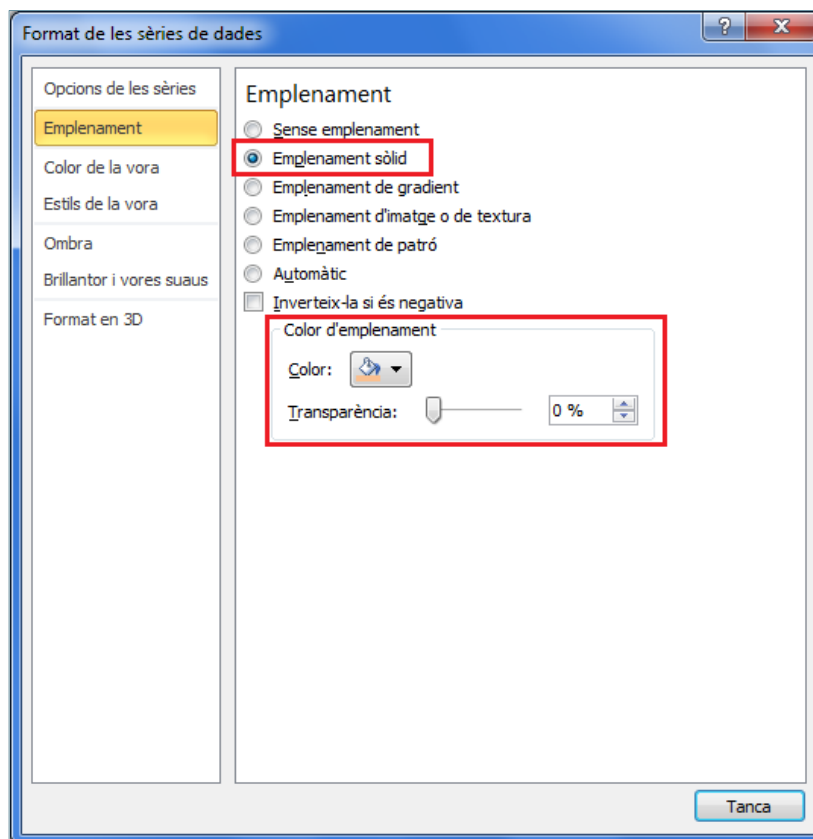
Format de les sèries de dades

?

X

Opcions de les sèries

Emplenament

Color de la vora

Estils de la vora

Ombra

Brillantor i vores suaus

Format en 3D

Emplenament

Sense emplenament

Emplenament sòlid

Emplenament de gradient

Emplenament d'imatge o de textura

Emplenament de patró

Automàtic

Inverteix-la si és negativa

Color d'emplenament

Color:

Transparència:

0 %

Tanca